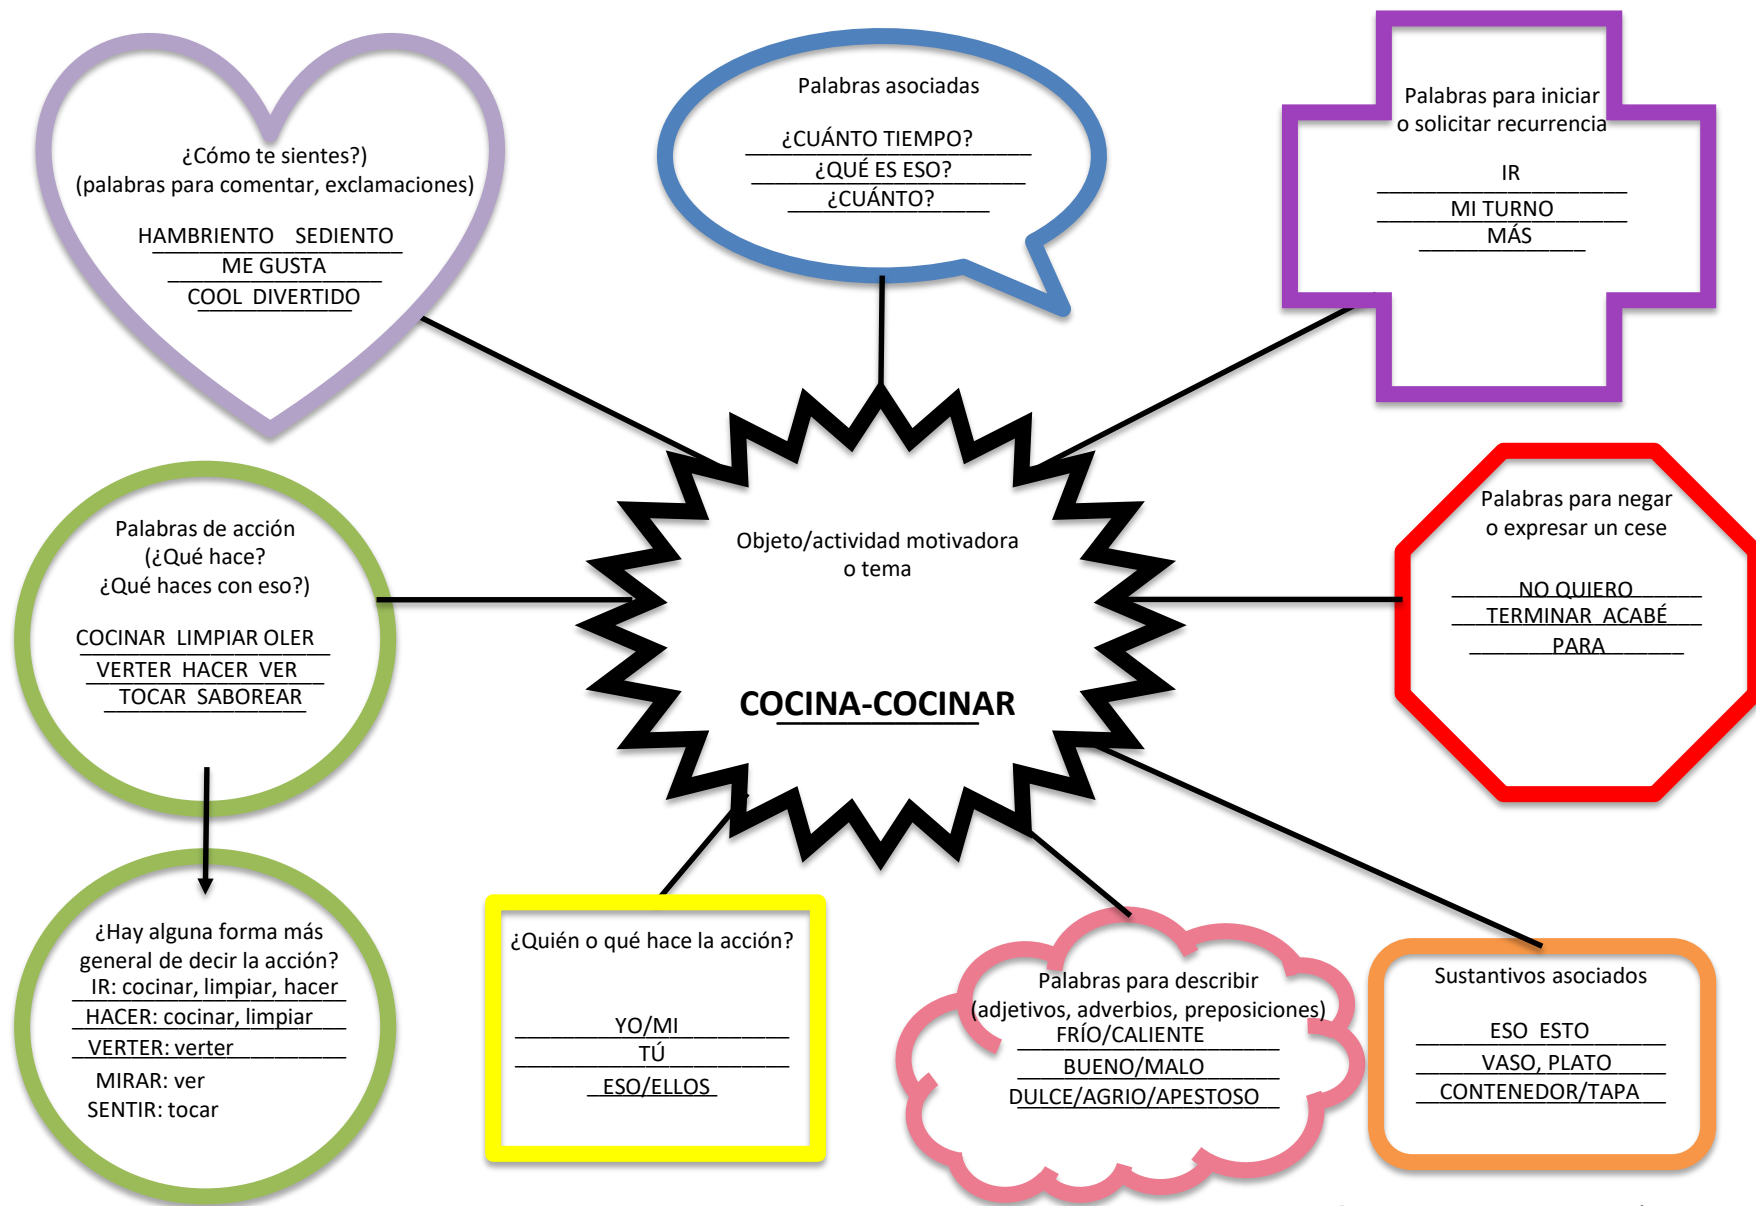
¿Cómo te sientes?)
(palabras para comentar, exclamaciones)

HAMBRIENTO SEDIENTO
ME GUSTA
COOL DIVERTIDO

Palabras asociadas

¿CUÁNTO TIEMPO?
¿QUÉ ES ESO?
¿CUÁNTO?

Palabras para iniciar o solicitar recurrencia

IR
MI TURNO
MÁS

Palabras de acción
(¿Qué hace?
¿Qué haces con eso?)

COCINAR LIMPIAR OLER
VERTER HACER VER
TOCAR SABOREAR

Objeto/actividad motivadora o tema

COCINA-COCINAR

Palabras para negar o expresar un cese

NO QUIERO
TERMINAR ACABÉ
PARA

¿Hay alguna forma más general de decir la acción?
IR: cocinar, limpiar, hacer
HACER: cocinar, limpiar
VERTER: verter
MIRAR: ver
SENTIR: tocar

¿Quién o qué hace la acción?

YO/MI
TÚ
ESO/ELLOS

Palabras para describir
(adjetivos, adverbios, preposiciones)
FRÍO/CALIENTE
BUENO/MALO
DULCE/AGRIO/APESTOSO

Sustantivos asociados

ESO ESTO
VASO, PLATO
CONTENEDOR/TAPA